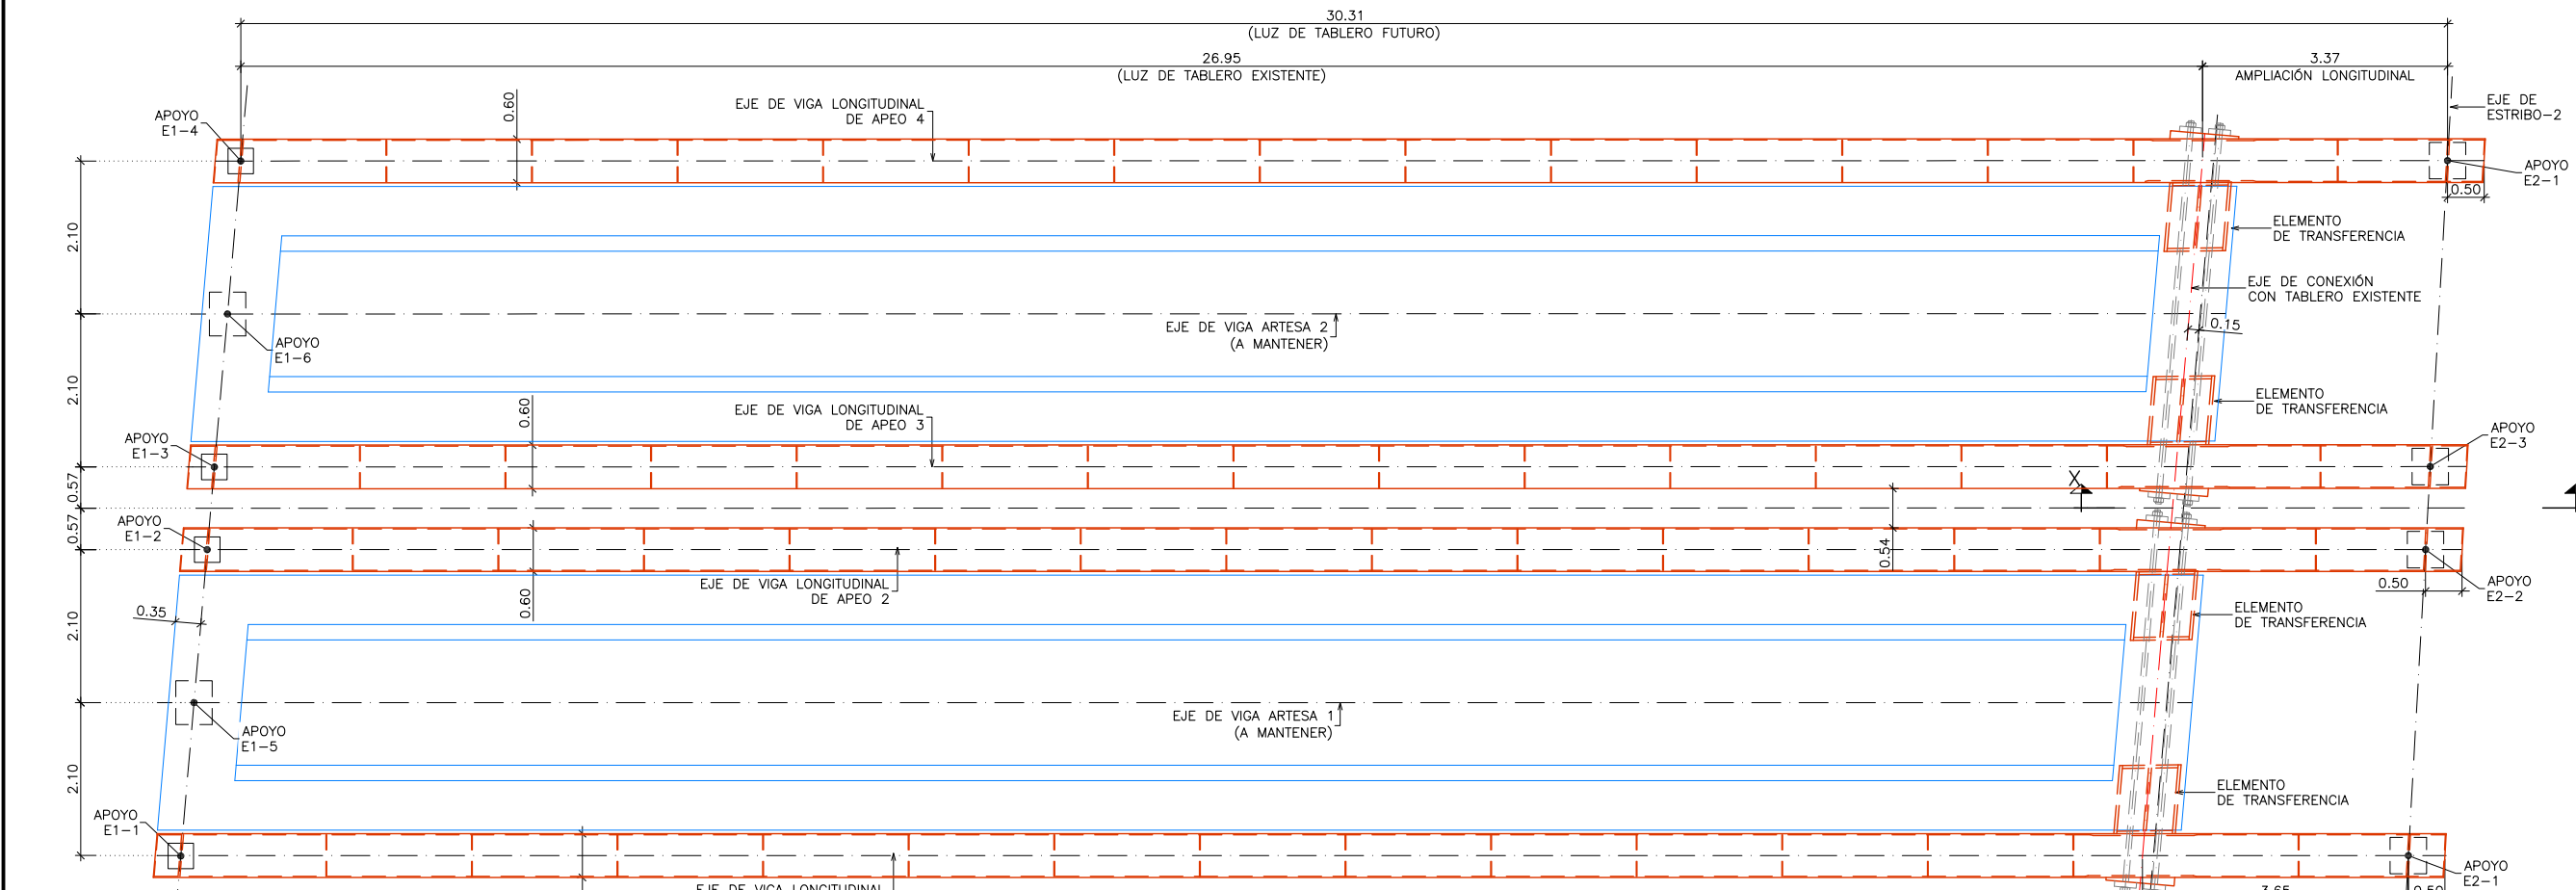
30.31
(LUZ DE TABLERO FUTURO)

26.95
(LUZ DE TABLERO EXISTENTE)

3.37
AMPLIACIÓN LONGITUDINAL

EJE DE ESTRIBO−2

APOYO E1−4

0.60

EJE DE VIGA LONGITUDINAL DE APEO 4

APOYO E2−1

0.50

2.10

ELEMENTO DE TRANSFERENCIA

EJE DE CONEXIÓN CON TABLERO EXISTENTE

0.15

EJE DE VIGA ARTESA 2
(A MANTENER)

APOYO E1−6

2.10

ELEMENTO DE TRANSFERENCIA

0.60

EJE DE VIGA LONGITUDINAL DE APEO 3

APOYO E1−3

APOYO E2−3

0.57

X

APOYO E1−2

0.57

0.54

APOYO E2−2

0.50

EJE DE VIGA LONGITUDINAL DE APEO 2

0.60

0.35

ELEMENTO DE TRANSFERENCIA

2.10

EJE DE VIGA ARTESA 1
(A MANTENER)

APOYO E1−5

2.10

ELEMENTO DE TRANSFERENCIA

APOYO E1−1

APOYO E2−1

EJE DE VIGA LONGITUDINAL

3.65

0.50